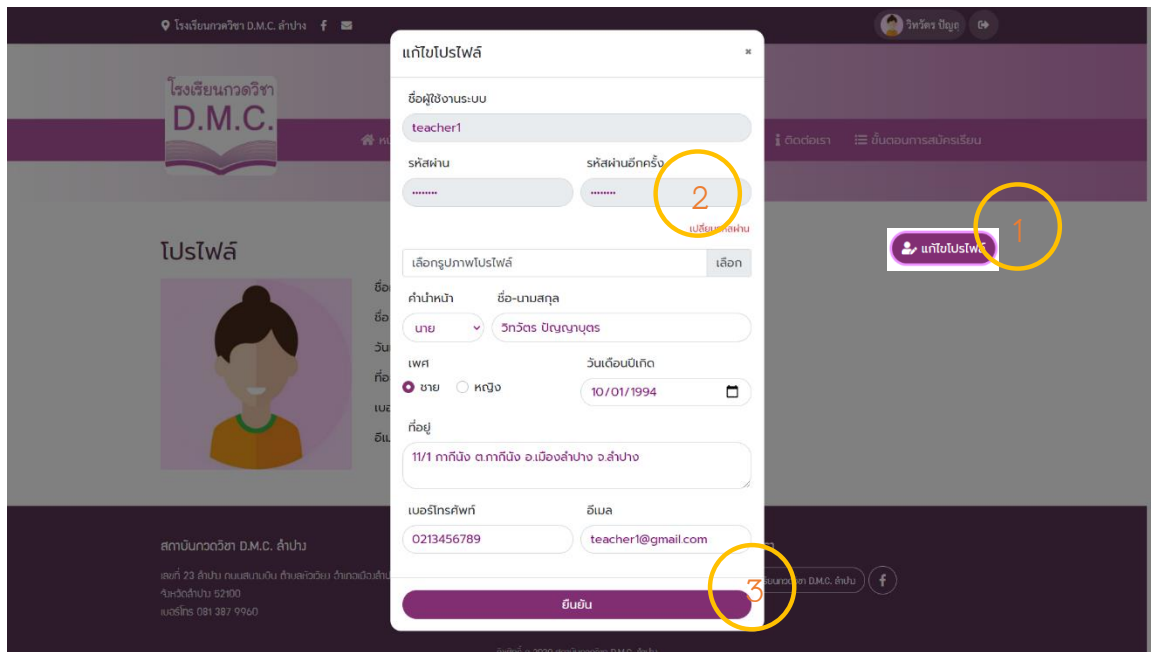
โรงเรียนกวดวิชา D.M.C. ลำปาง

วิทวัตร ปัญญ

โรงเรียนกวดวิชา
D.M.C.

ติดต่อเรา ขั้นตอนการสมัครเรียน

โปรไฟล์

แก้ไขโปรไฟล์

1

แก้ไขโปรไฟล์ ×

ชื่อผู้ใช้งานระบบ
teacher1

รหัสผ่าน
••••••••

รหัสผ่านอีกครั้ง
••••••••

2

เปลี่ยน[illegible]ผ่าน

เลือกรูปภาพโปรไฟล์ เลือก

คำนำหน้า
นาย

ชื่อ-นามสกุล
วิทวัตร ปัญญาบุตร

เพศ
ชาย หญิง

วันเดือนปีเกิด
10/01/1994

ที่อยู่
11/1 กาทีนัง ต.กาทีนัง อ.เมืองลำปาง จ.ลำปาง

เบอร์โทรศัพท์
0213456789

อีเมล
teacher1@gmail.com

3

ยืนยัน

สถาบันกวดวิชา D.M.C. ลำปาง

เลขที่ 23 ลำปาง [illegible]
จังหวัดลำปาง 52100
เบอร์โทร 081 387 9960

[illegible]เรียนกวดวิชา D.M.C. ลำปาง